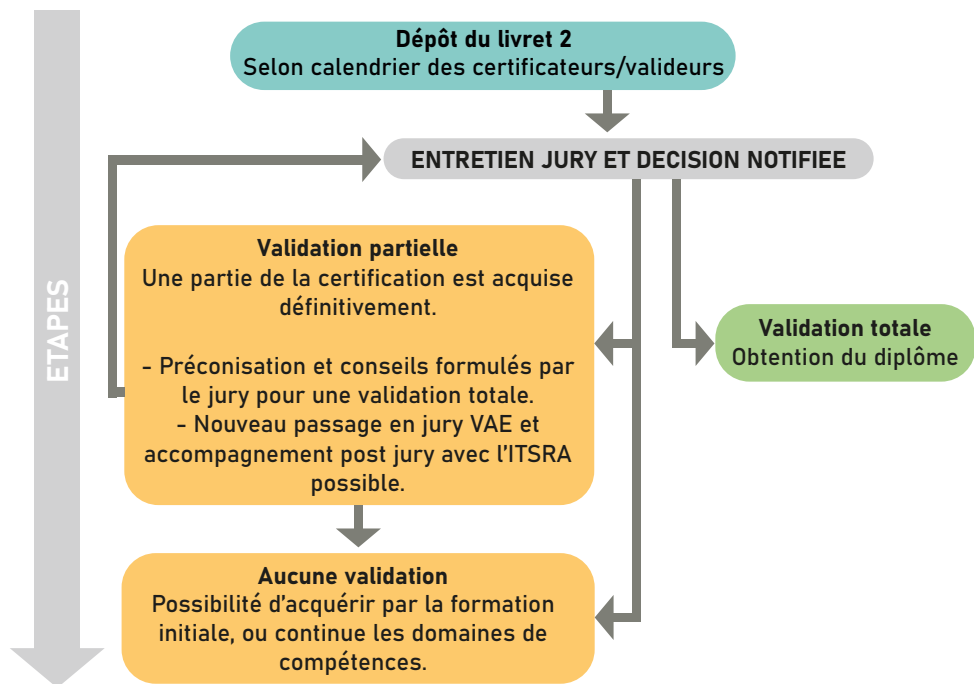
ETAPES

Dépôt du livret 2
Selon calendrier des certificateurs/valideurs

ENTRETIEN JURY ET DECISION NOTIFIEE

Validation partielle
Une partie de la certification est acquise définitivement.

- Préconisation et conseils formulés par le jury pour une validation totale.
- Nouveau passage en jury VAE et accompagnement post jury avec l'ITSRA possible.

Validation totale
Obtention du diplôme

Aucune validation
Possibilité d'acquérir par la formation initiale, ou continue les domaines de compétences.